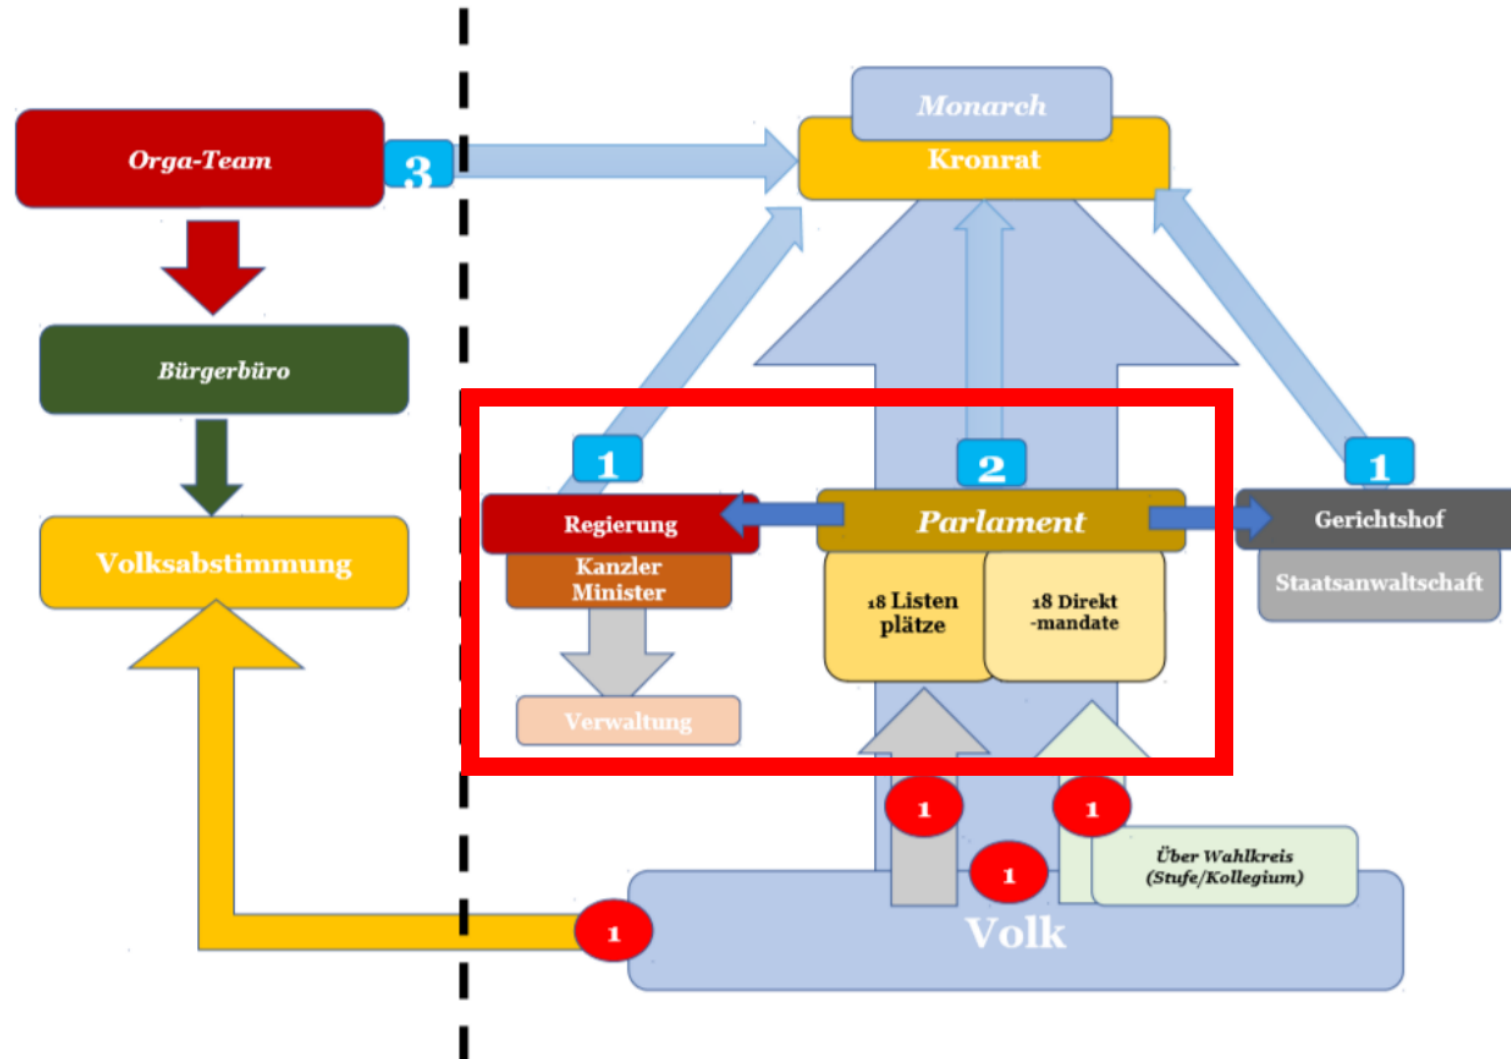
Orga-Team

3

Bürgerbüro

Volksabstimmung

Monarch

Kronrat

1

Regierung

Kanzler Minister

Verwaltung

2

Parlament

18 Listen plätze

18 Direkt -mandate

1

Gerichtshof

Staatsanwaltschaft

1

1

1

Über Wahlkreis (Stufe/Kollegium)

1

Volk